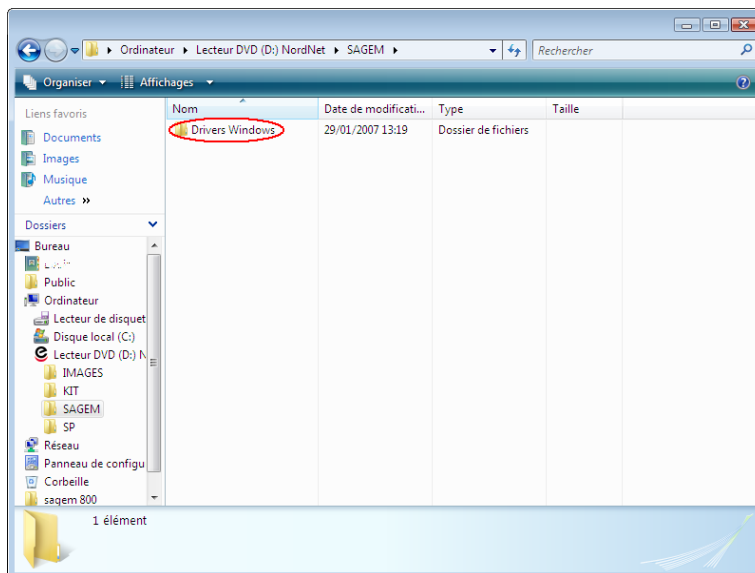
Ordinateur ▸ Lecteur DVD (D:) NordNet ▸ SAGEM ▸

Rechercher

Organiser ▾ Affichages ▾

Liens favoris
Documents
Images
Musique
Autres »

Dossiers
Bureau
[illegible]
Public
Ordinateur
Lecteur de disquet
Disque local (C:)
Lecteur DVD (D:) N
IMAGES
KIT
SAGEM
SP
Réseau
Panneau de configu
Corbeille
sagem 800

| Nom | Date de modificati... | Type | Taille |
|---|---|---|---|
| Drivers Windows | 29/01/2007 13:19 | Dossier de fichiers | |

1 élément